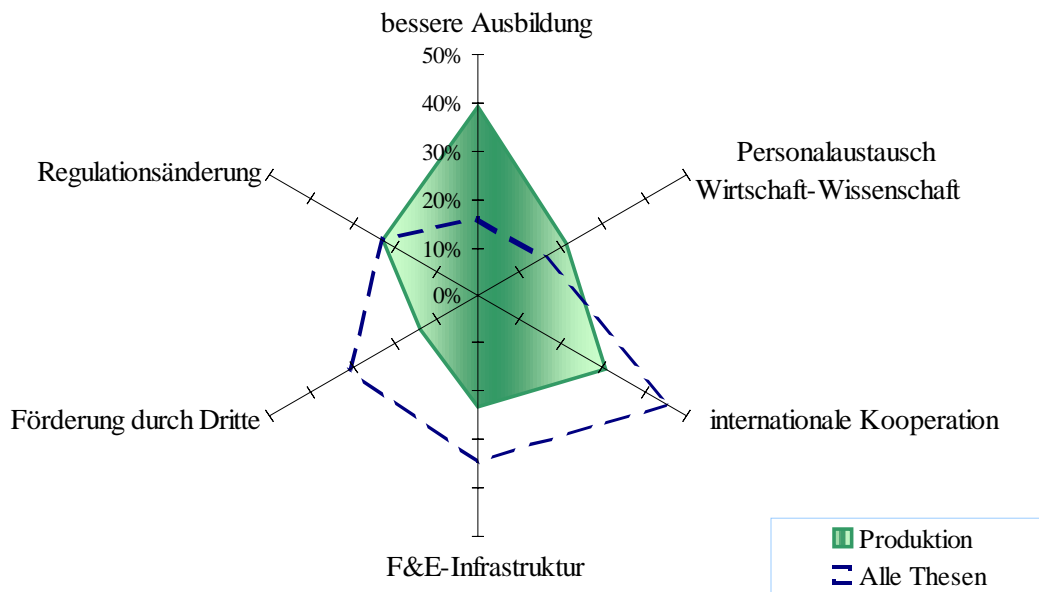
bessere Ausbildung

50%
40%
30%
20%
10%
0%

Personalaustausch Wirtschaft-Wissenschaft

Regulationsänderung

internationale Kooperation

Förderung durch Dritte

F&E-Infrastruktur

Produktion
Alle Thesen